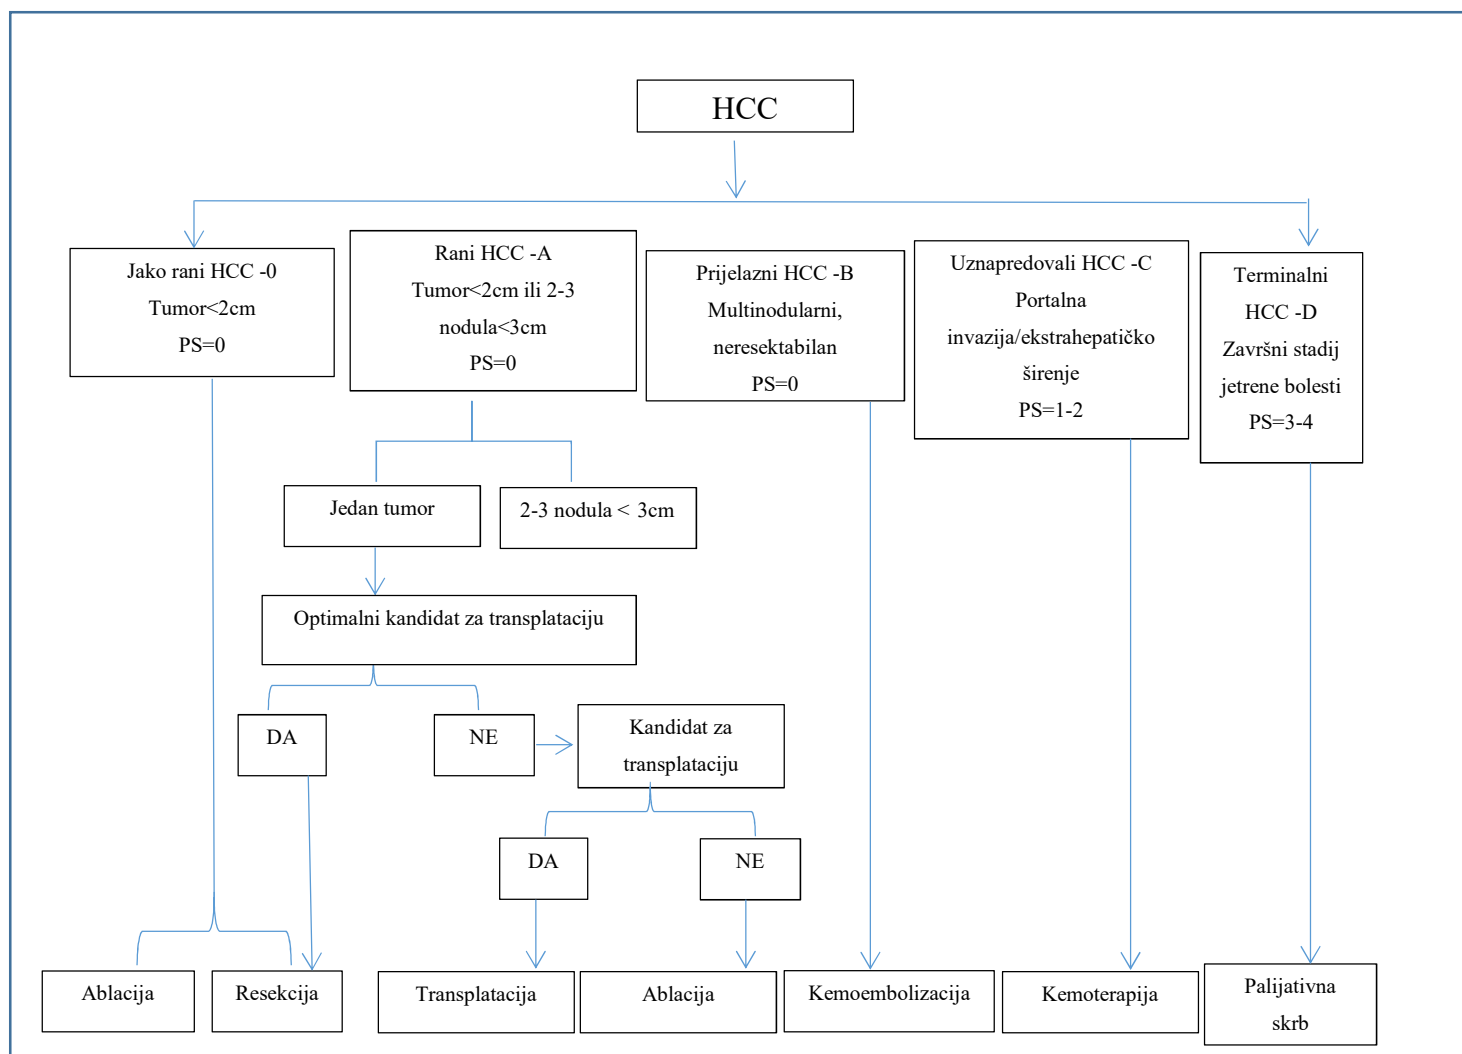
HCC

Jako rani HCC -0
Tumor<2cm
PS=0

Rani HCC -A
Tumor<2cm ili 2-3 nodula<3cm
PS=0

Prijelazni HCC -B
Multinodularni, neresektabilan
PS=0

Uznapredovali HCC -C
Portalna invazija/ekstrahepatičko širenje
PS=1-2

Terminalni HCC -D
Završni stadij jetrene bolesti
PS=3-4

Jedan tumor

2-3 nodula < 3cm

Optimalni kandidat za transplataciju

DA

NE

Kandidat za transplataciju

DA

NE

Ablacija

Resekcija

Transplatacija

Ablacija

Kemoembolizacija

Kemoterapija

Palijativna skrb